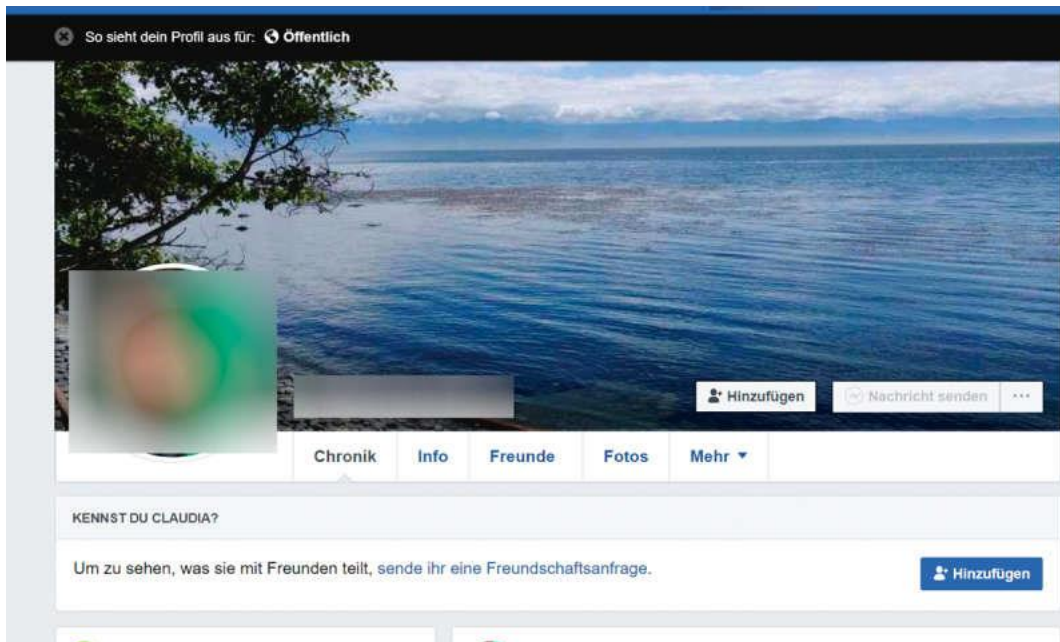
So sieht dein Profil aus für: Öffentlich

Hinzufügen

Nachricht senden

...

Chronik

Info

Freunde

Fotos

Mehr ▾

KENNST DU CLAUDIA?

Um zu sehen, was sie mit Freunden teilt, sende ihr eine Freundschaftsanfrage.

Hinzufügen